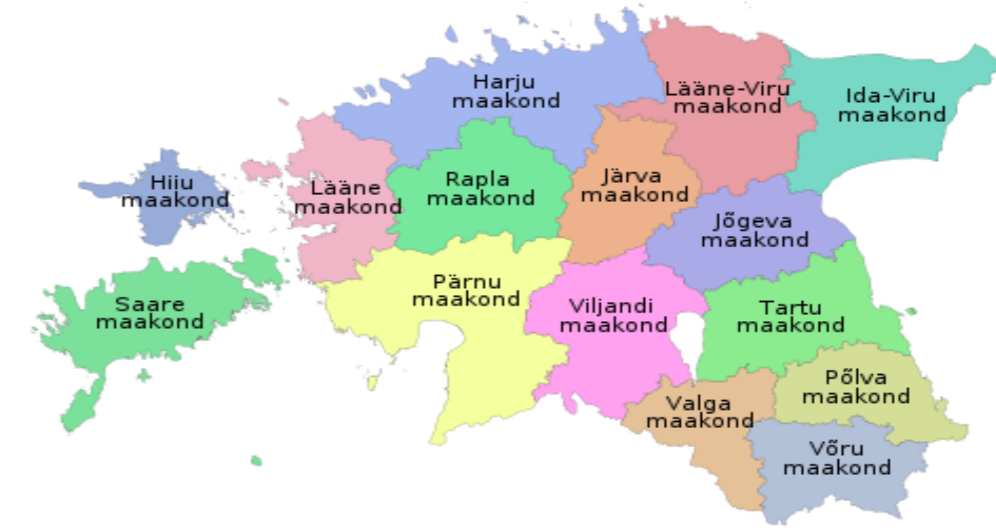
Harju maakond

Lääne-Viru maakond

Ida-Viru maakond

Hiiu maakond

Lääne maakond

Rapla maakond

Järva maakond

Jõgeva maakond

Saare maakond

Pärnu maakond

Viljandi maakond

Tartu maakond

Põlva maakond

Valga maakond

Võru maakond